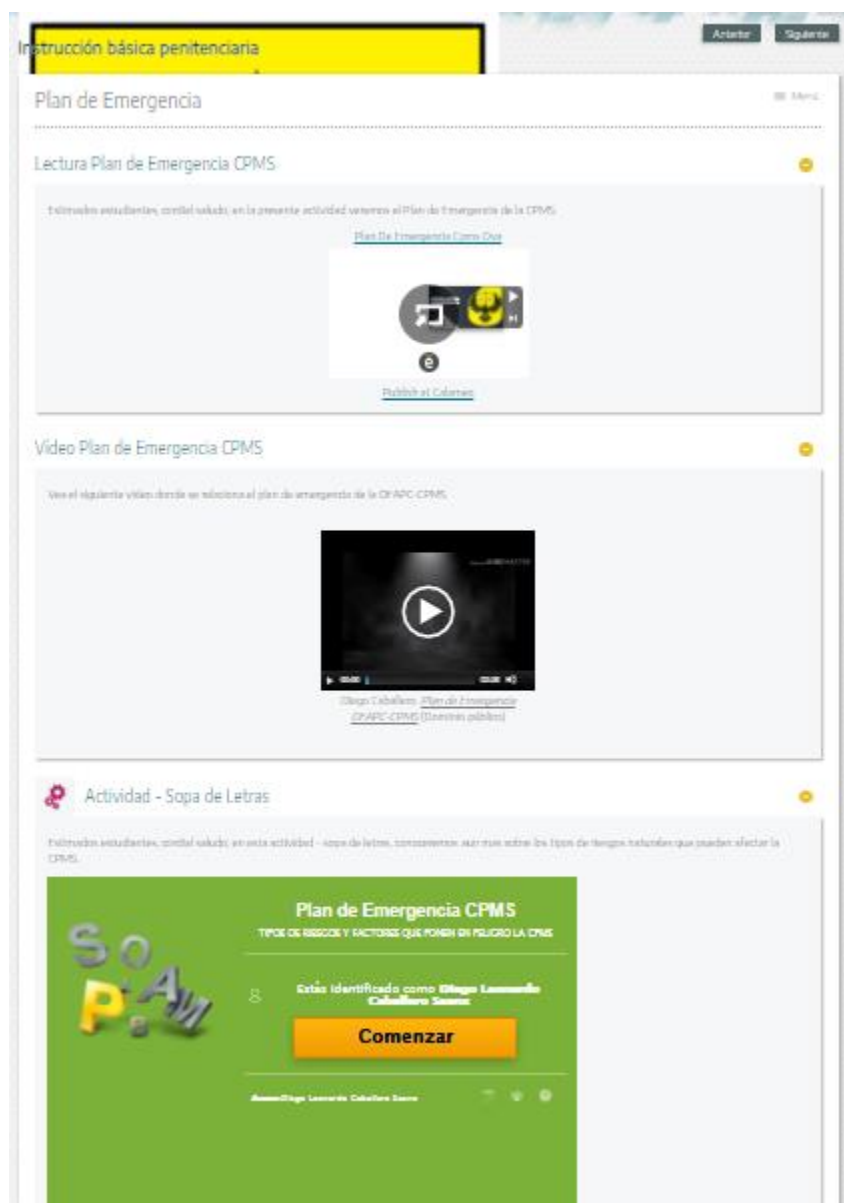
Instrucción básica penitenciaria

Anterior Siguiente

Plan de Emergencia

Menú

Lectura Plan de Emergencia CPMS

Estimados estudiantes, cordial saludo, en la presente actividad veremos el Plan de Emergencia de la CPMS.

Plan De Emergencia Como Doc

Publish at Calameo

Video Plan de Emergencia CPMS

Ver el siguiente video donde se relaciona el plan de emergencia de la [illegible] CPMS.

0:00

Diego Caballero. Plan de Emergencia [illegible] CPMS (Dominio público)

Actividad - Sopa de Letras

Estimados estudiantes, cordial saludo, en esta actividad - sopa de letras, conoceremos aún mas sobre los tipos de riesgos naturales que pueden afectar la CPMS.

Plan de Emergencia CPMS

TIPOS DE RIESGOS Y FACTORES QUE PONEN EN PELIGRO LA CPMS

Estás identificado como Diego Leonardo Caballero Saenz

Comenzar

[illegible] Diego Leonardo Caballero Saenz